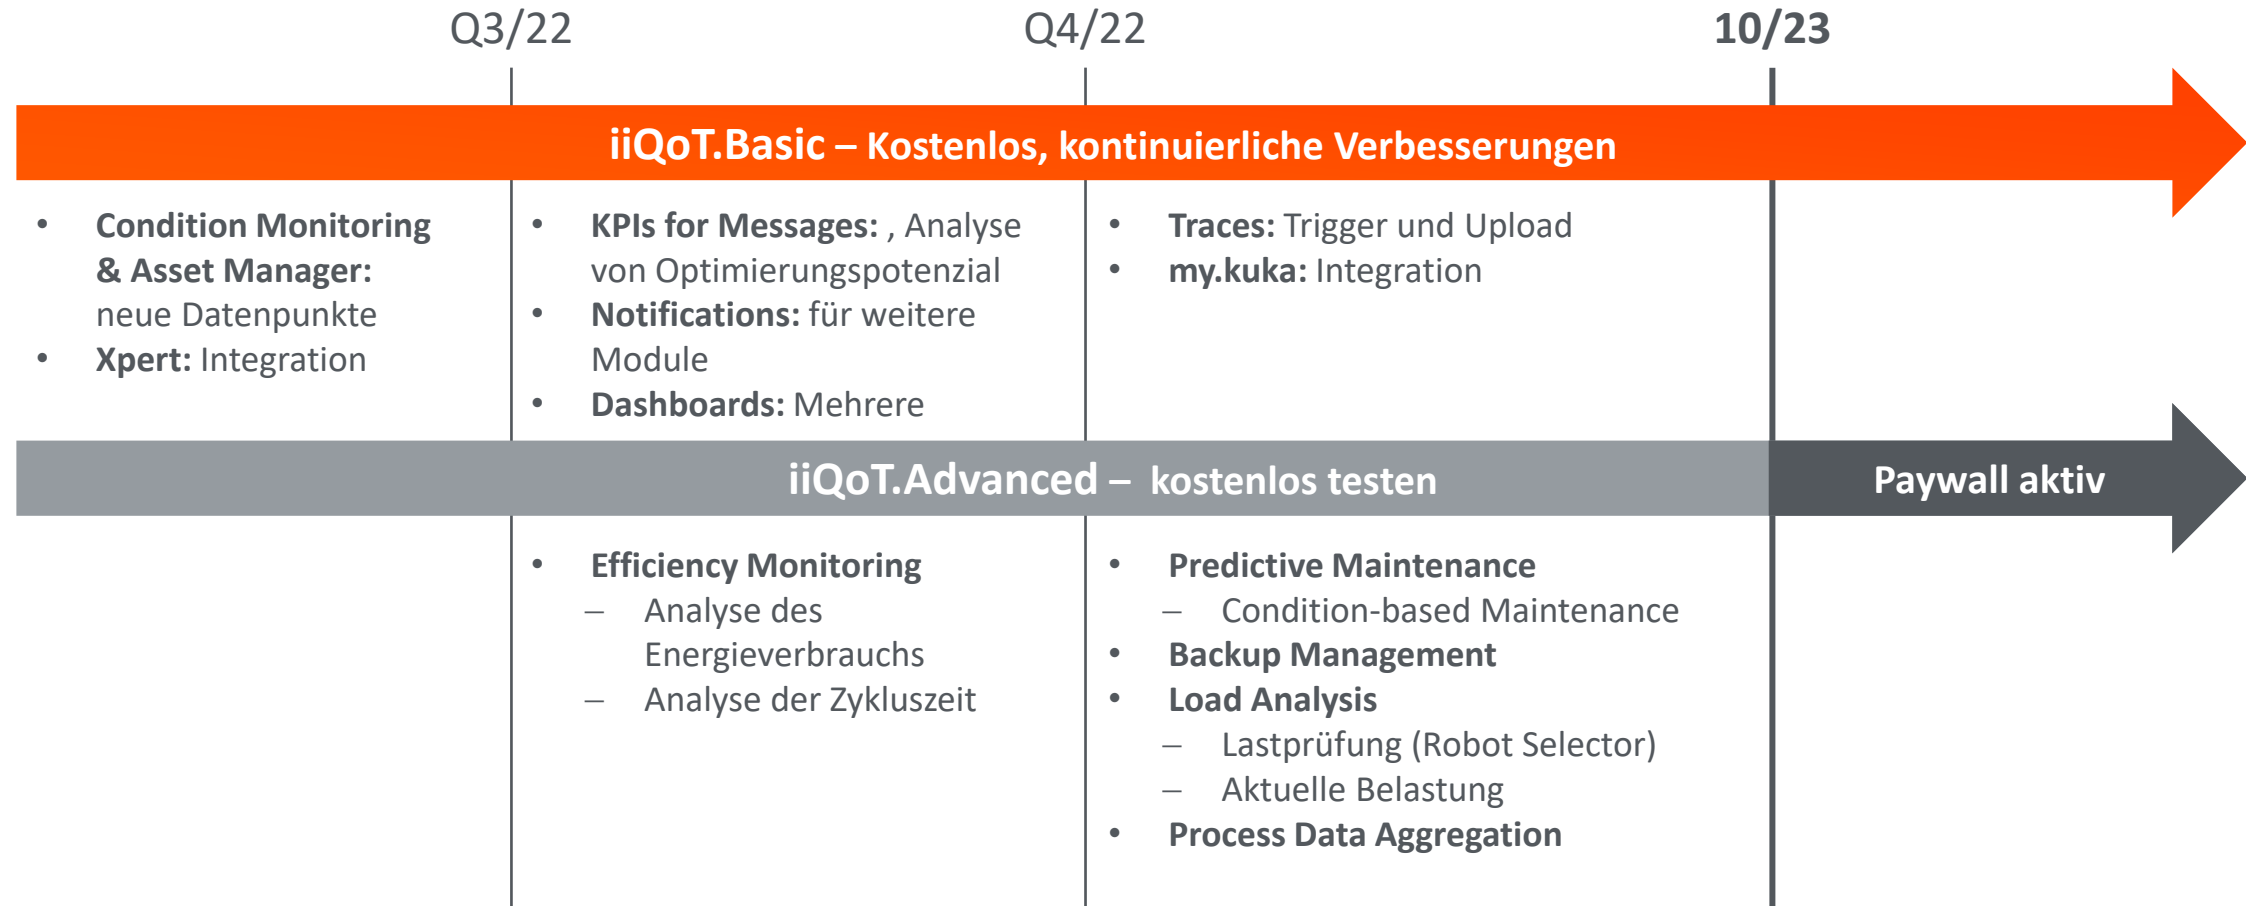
Q3/22

Q4/22

10/23

iiQoT.Basic – Kostenlos, kontinuierliche Verbesserungen

- Condition Monitoring & Asset Manager: neue Datenpunkte
- Xpert: Integration

- KPIs for Messages: , Analyse von Optimierungspotenzial
- Notifications: für weitere Module
- Dashboards: Mehrere

- Traces: Trigger und Upload
- my.kuka: Integration

iiQoT.Advanced – kostenlos testen

Paywall aktiv

- Efficiency Monitoring
  – Analyse des Energieverbrauchs
  – Analyse der Zykluszeit

- Predictive Maintenance
  – Condition-based Maintenance
- Backup Management
- Load Analysis
  – Lastprüfung (Robot Selector)
  – Aktuelle Belastung
- Process Data Aggregation